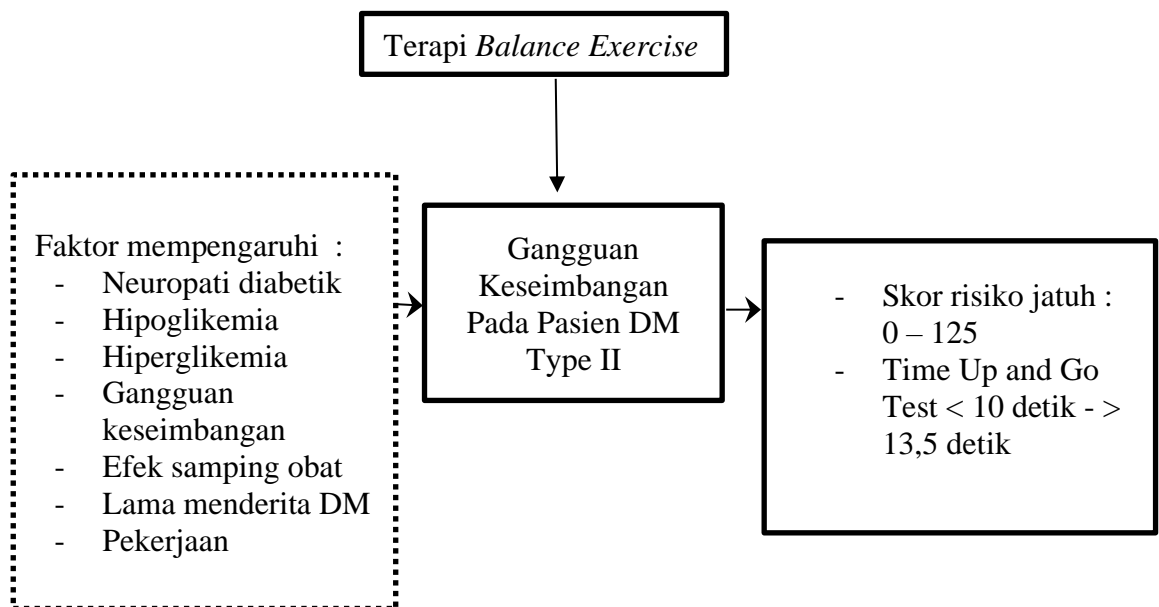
Terapi *Balance Exercise*

Faktor mempengaruhi :
- Neuropati diabetik
- Hipoglikemia
- Hiperglikemia
- Gangguan keseimbangan
- Efek samping obat
- Lama menderita DM
- Pekerjaan

Gangguan Keseimbangan Pada Pasien DM Type II

- Skor risiko jatuh : 0 – 125
- Time Up and Go Test < 10 detik - > 13,5 detik